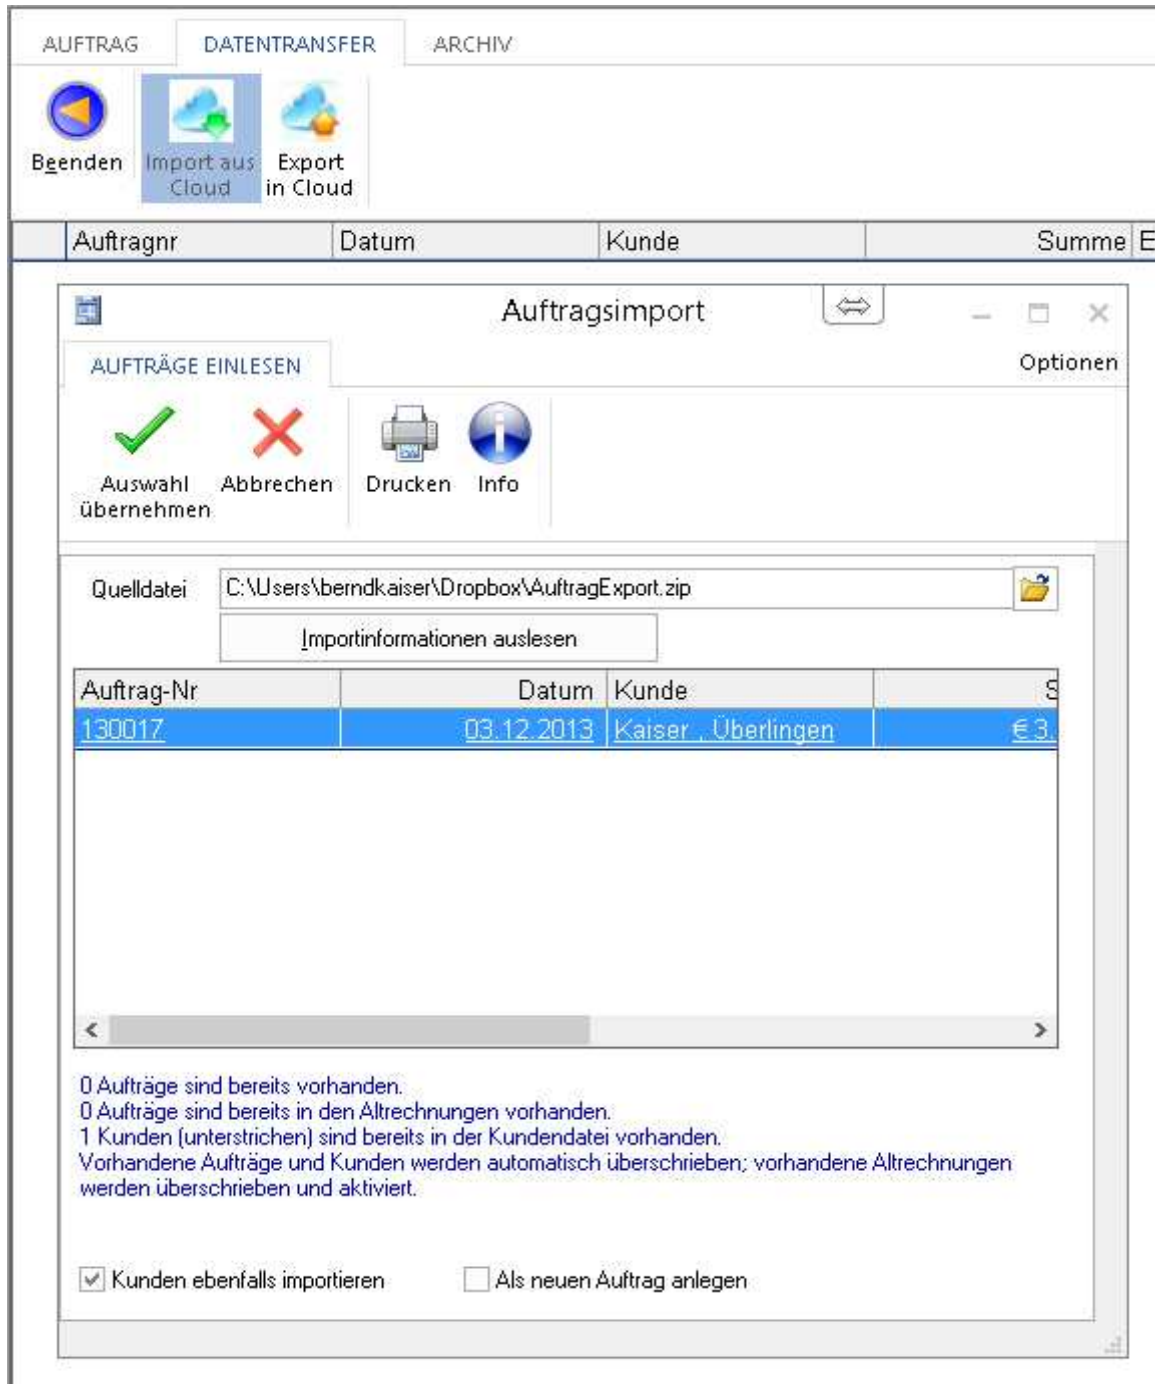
AUFTRAG DATENTRANSFER ARCHIV

Beenden Import aus Cloud Export in Cloud

| Auftragnr | Datum | Kunde | Summe | E |
|---|---|---|---|---|

Auftragsimport ⇔

AUFTRÄGE EINLESEN Optionen

Auswahl übernehmen Abbrechen Drucken Info

Quelldatei C:\Users\berndkaiser\Dropbox\AuftragExport.zip

Importinformationen auslesen

| Auftrag-Nr | Datum | Kunde | S |
|---|---|---|---|
| 130017 | 03.12.2013 | Kaiser , Überlingen | € 3. |

0 Aufträge sind bereits vorhanden.
0 Aufträge sind bereits in den Altrechnungen vorhanden.
1 Kunden (unterstrichen) sind bereits in der Kundendatei vorhanden.
Vorhandene Aufträge und Kunden werden automatisch überschrieben; vorhandene Altrechnungen werden überschrieben und aktiviert.

Kunden ebenfalls importieren Als neuen Auftrag anlegen